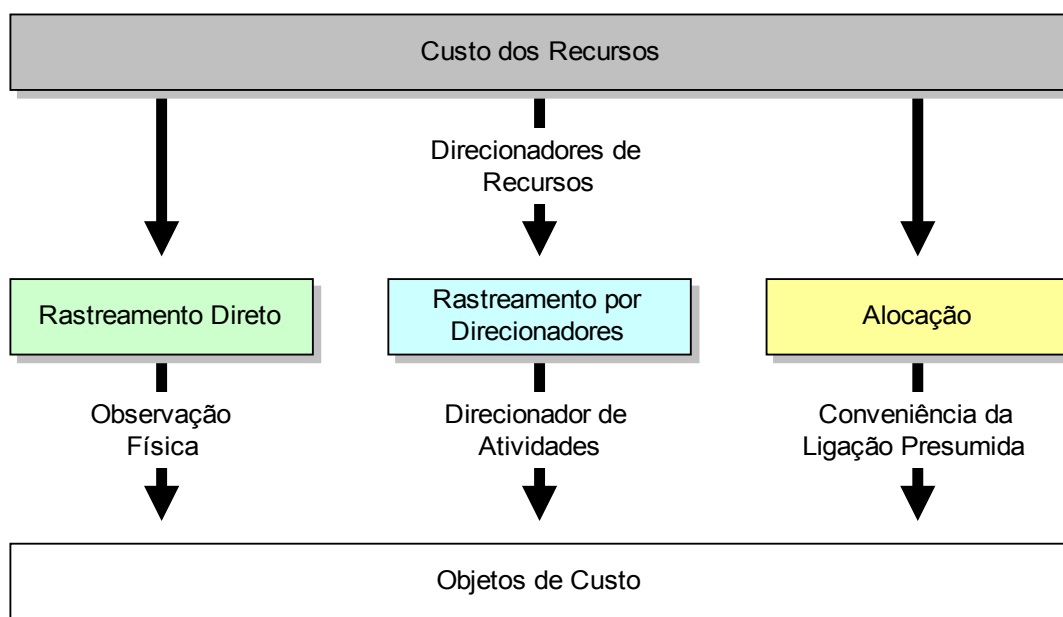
Custo dos Recursos

Direcionadores de Recursos

Rastreamento Direto

Rastreamento por Direcionadores

Alocação

Observação Física

Direcionador de Atividades

Conveniência da Ligação Presumida

Objetos de Custo